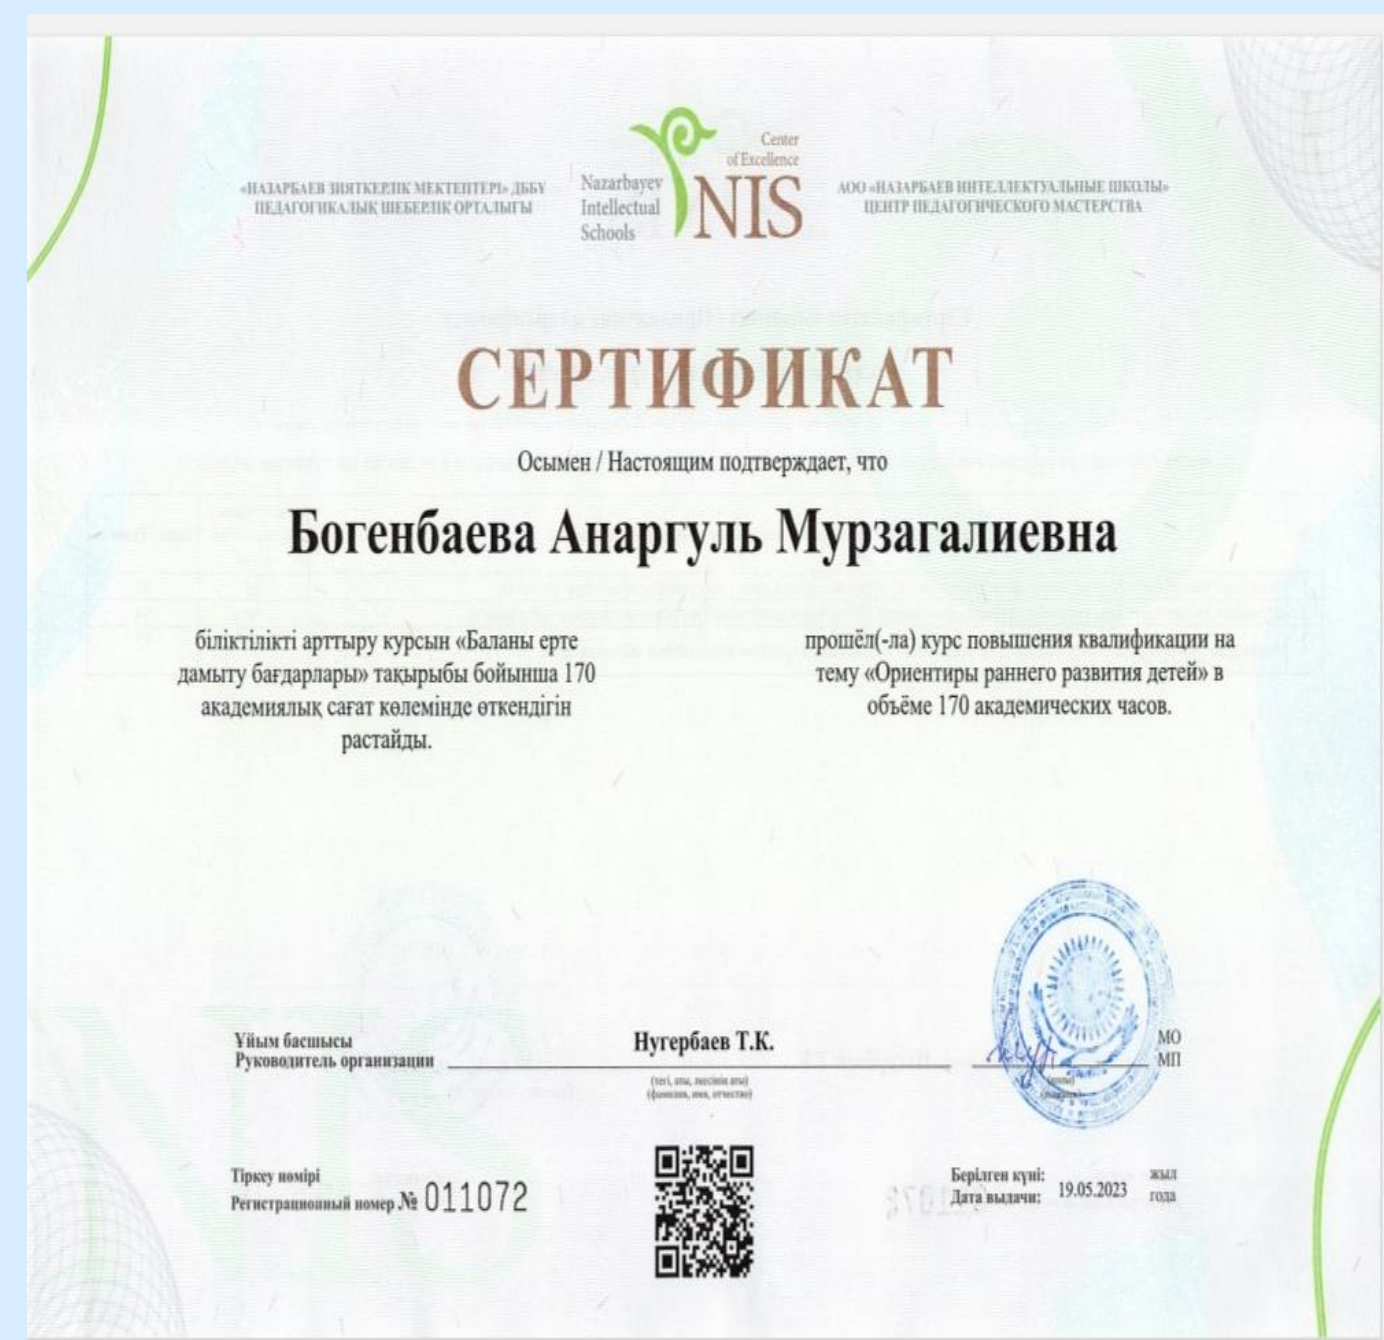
«НАЗАРБАЕВ ЗИЯТКЕРЛІК МЕКТЕПТЕРІ» ДББҰ ПЕДАГОГИКАЛЫҚ ШЕБЕРЛІК ОРТАЛЫҒЫ

Nazarbayev Intellectual Schools NIS Center of Excellence

АОО «НАЗАРБАЕВ ИНТЕЛЛЕКТУАЛЬНЫЕ ШКОЛЫ» ЦЕНТР ПЕДАГОГИЧЕСКОГО МАСТЕРСТВА

СЕРТИФИКАТ

Осымен / Настоящим подтверждает, что

Богенбаева Анаргуль Мурзагалиевна

біліктілікті арттыру курсын «Баланы ерте дамыту бағдарлары» тақырыбы бойынша 170 академиялық сағат көлемінде өткендігін растайды.

прошёл(-ла) курс повышения квалификации на тему «Ориентиры раннего развития детей» в объёме 170 академических часов.

Ұйым басшысы
Руководитель организации

Нугербаев Т.К.

(тегі, аты, әкесінің аты)
(фамилия, имя, отчество)

(қолы)
(подпись)

МО
МП

Тіркеу нөмірі
Регистрационный номер № 011072

Берілген күні:
Дата выдачи: 19.05.2023 жыл года